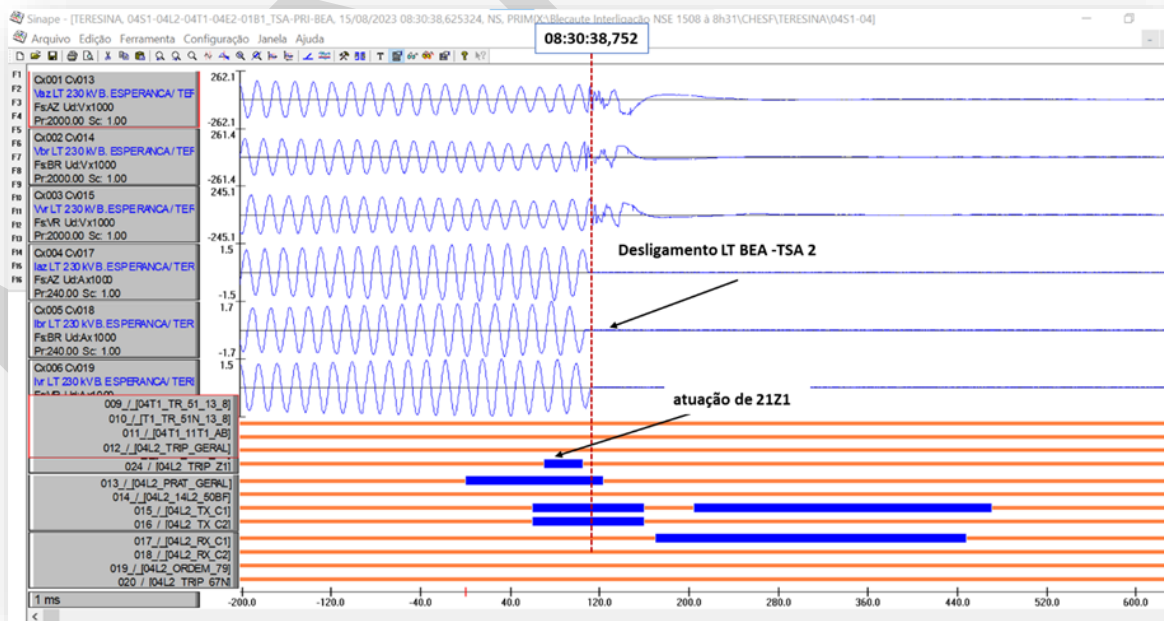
Sinape - [TERESINA, 04S1-04L2-04T1-04E2-01B1_TSA-PRI-BEA, 15/08/2023 08:30:38,625324, NS, PRIM(X:\Blecaute Interligação NSE 1508 à 8h31\CHESF\TERESINA\04S1-04]

Arquivo Edição Ferramenta Configuração Janela Ajuda

08:30:38,752

F1 F2 F3 F4 F5 F6 F7 F8 F9 F10 F11 F12 F13 F14 F15 F16

Cx001 Cv013
Vaz LT 230 kV B. ESPERANCA/ TEF
Fs:AZ Ud:Vx1000
Pr:2000.00 Sc: 1.00

262.1
-262.1

Cx002 Cv014
Vbr LT 230 kV B. ESPERANCA/ TEF
Fs:BR Ud:Vx1000
Pr:2000.00 Sc: 1.00

261.4
-261.4

Cx003 Cv015
Vvr LT 230 kV B. ESPERANCA/ TEF
Fs:VR Ud:Vx1000
Pr:2000.00 Sc: 1.00

245.1
-245.1

Cx004 Cv017
Iaz LT 230 kV B. ESPERANCA/ TER
Fs:AZ Ud:Ax1000
Pr:240.00 Sc: 1.00

1.5
-1.5

Desligamento LT BEA -TSA 2

Cx005 Cv018
Ibr LT 230 kV B. ESPERANCA/ TER
Fs:BR Ud:Ax1000
Pr:240.00 Sc: 1.00

1.7
-1.7

Cx006 Cv019
Ivr LT 230 kV B. ESPERANCA/ TER
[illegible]

1.5

atuação de 21Z1

009 _/_[04T1_TR_51_13_8]
010 _/_[T1_TR_51N_13_8]
011 _/_[04T1_11T1_AB]
012 _/_[04L2_TRIP_GERAL]
024 / [04L2_TRIP_Z1]
013 _/_[04L2_PRAT_GERAL]
014 _/_[04L2_14L2_50BF]
015 _/_[04L2_TX_C1]
016 / [04L2_TX_C2]
017 _/_[04L2_RX_C1]
018 _/_[04L2_RX_C2]
019 _/_[04L2_ORDEM_79]
020 / [04L2_TRIP_67N]

1 ms

-200.0 -120.0 -40.0 40.0 120.0 200.0 280.0 360.0 440.0 520.0 600.0